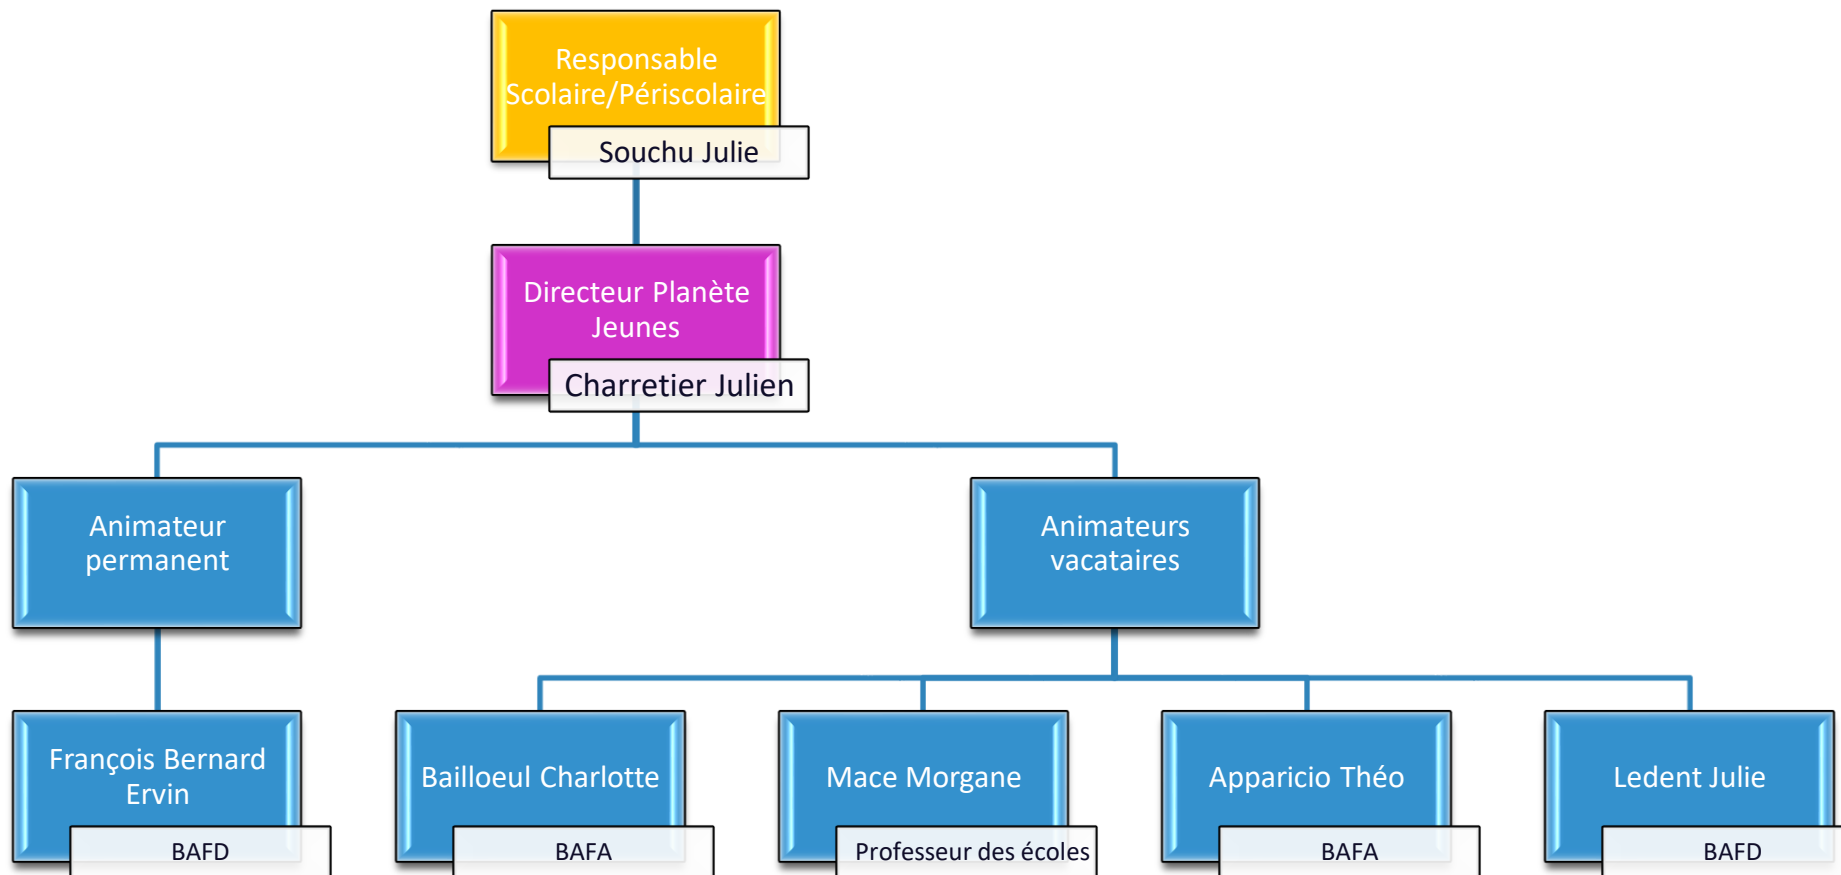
Responsable Scolaire/Périscolaire

Souchu Julie

Directeur Planète Jeunes

Charretier Julien

Animateur permanent

Animateurs vacataires

François Bernard Ervin

BAFD

Bailloeul Charlotte

BAFA

Mace Morgane

Professeur des écoles

Apparicio Théo

BAFA

Ledent Julie

BAFD